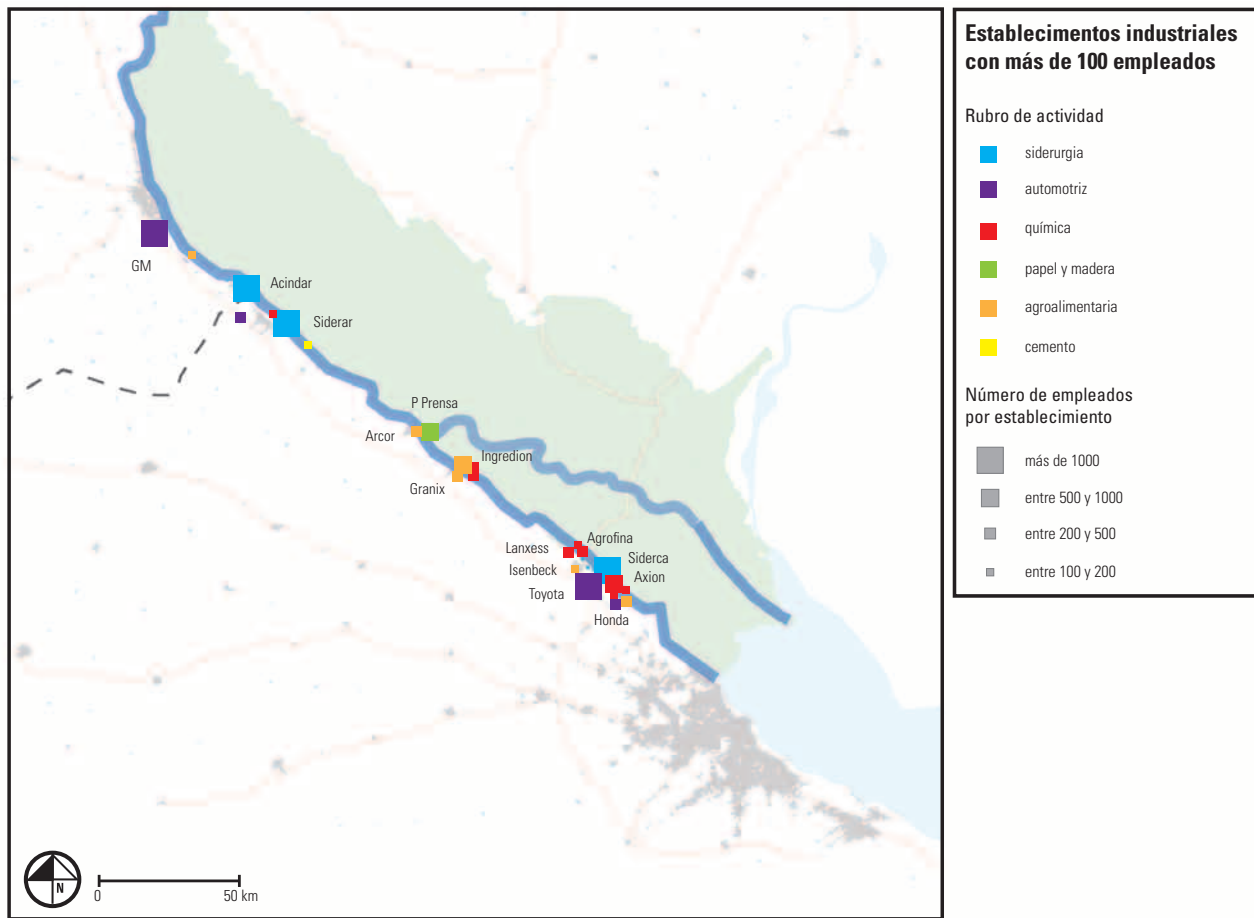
GM
Acindar
Siderar
P Prensa
Arcor
Ingredion
Granix
Agrofina
Lanxess
Siderca
Isenbeck
Axion
Toyota
Honda

N
0
50 km

Establecimentos industriales con más de 100 empleados

Rubro de actividad
siderurgia
automotriz
química
papel y madera
agroalimentaria
cemento

Número de empleados por establecimiento
más de 1000
entre 500 y 1000
entre 200 y 500
entre 100 y 200